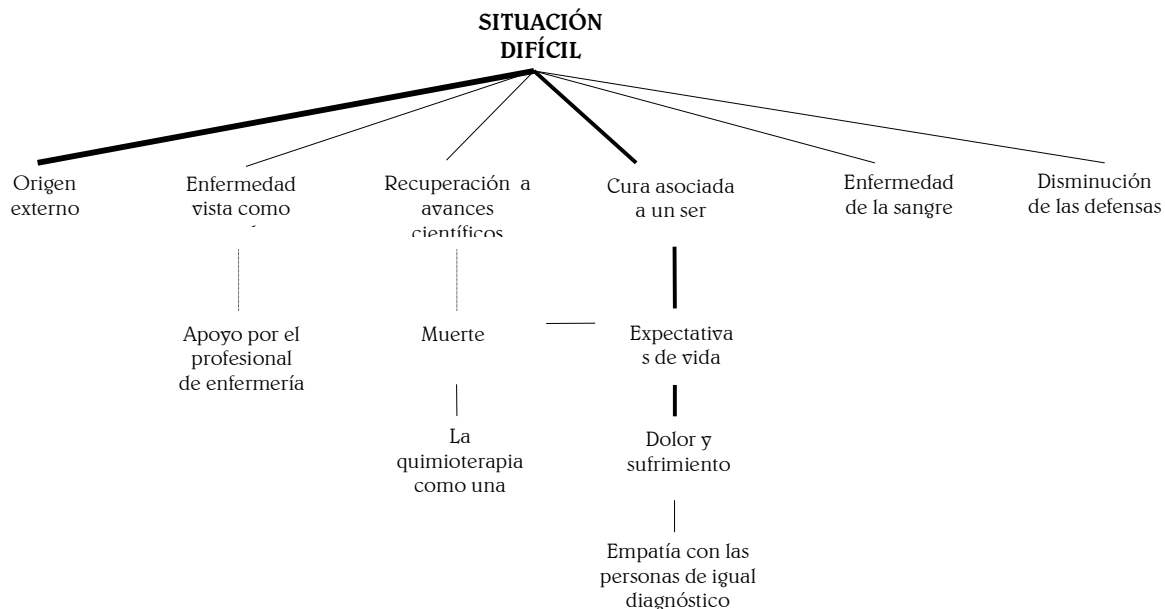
SITUACIÓN DIFÍCIL

Origen externo

Enfermedad vista como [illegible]

Recuperación a avances científicos

Cura asociada a un ser

Enfermedad de la sangre

Disminución de las defensas

Apoyo por el profesional de enfermería

Muerte

Expectativa s de vida

La quimioterapia como una

Dolor y sufrimiento

Empatía con las personas de igual diagnóstico